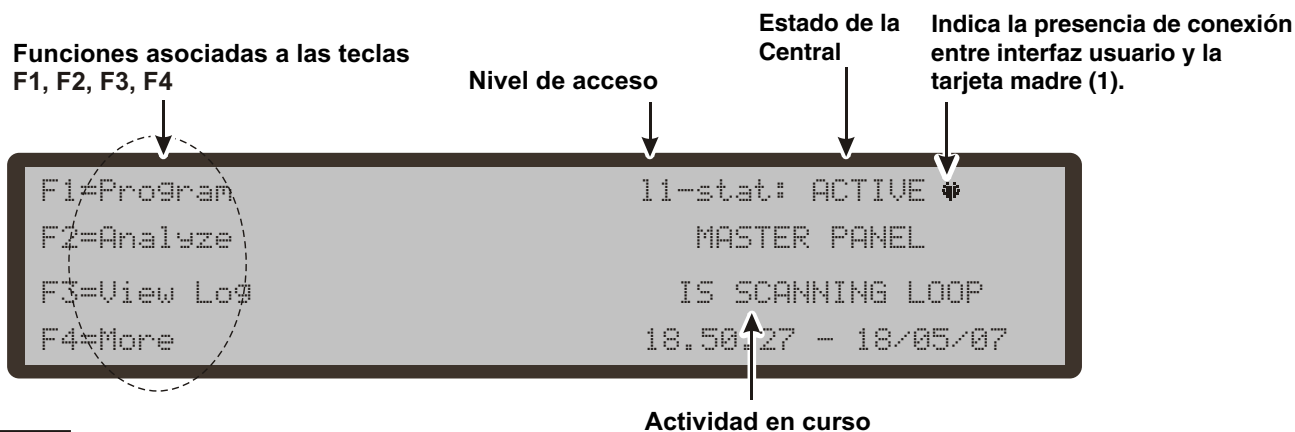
Funciones asociadas a las teclas F1, F2, F3, F4

Nivel de acceso

Estado de la Central

Indica la presencia de conexión entre interfaz usuario y la tarjeta madre (1).

F1=Program
l1-stat: ACTIVE
F2=Analyze
MASTER PANEL
F3=View Log
IS SCANNING LOOP
F4=More
18.50.27 - 18/05/07

Actividad en curso